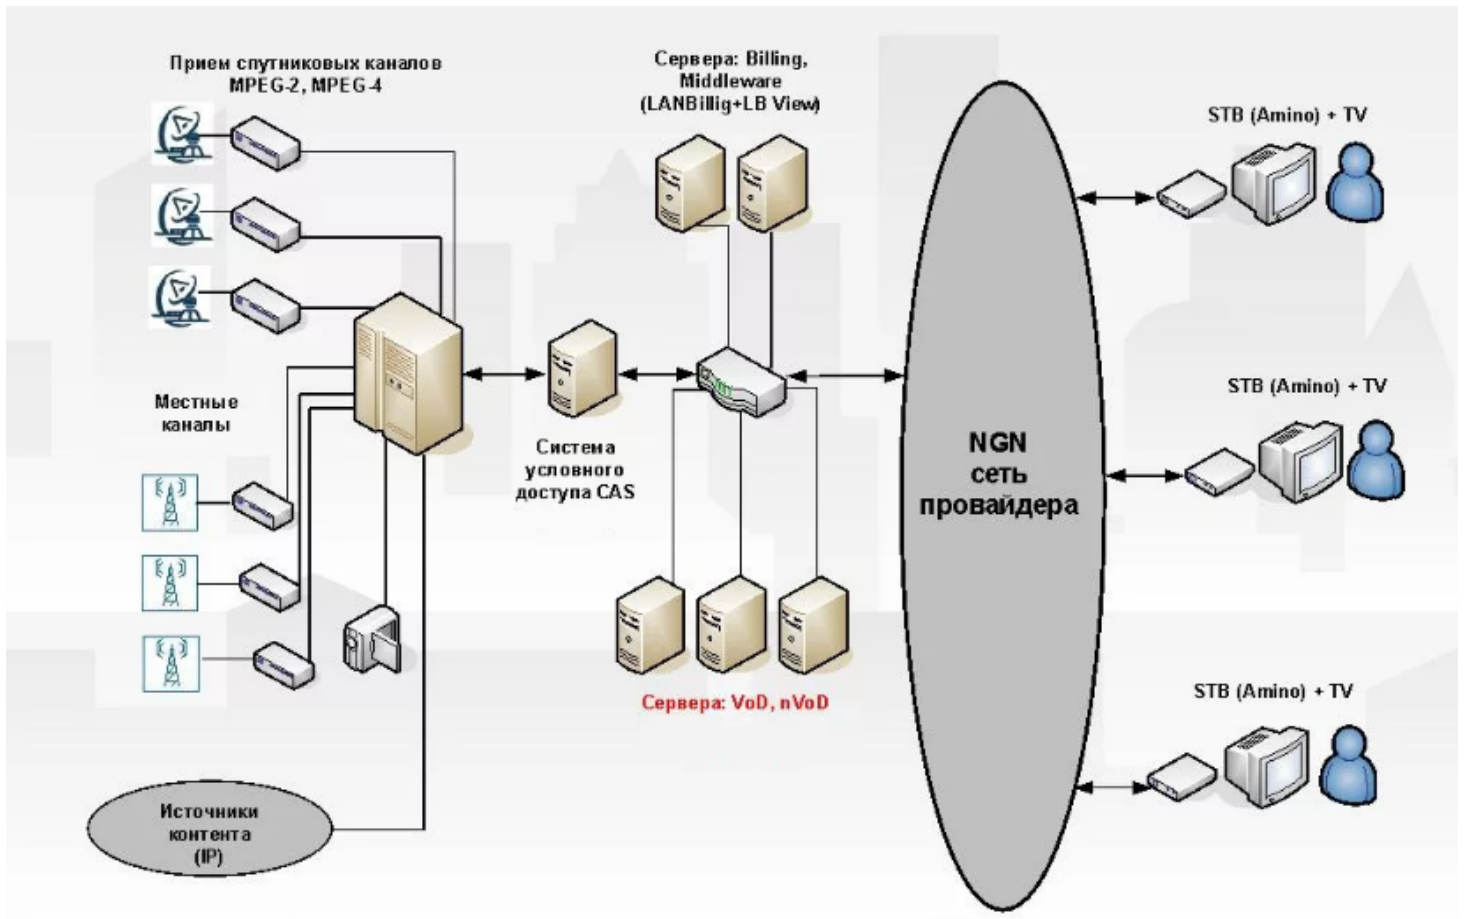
Прием спутниковых каналов MPEG-2, MPEG-4

Сервера: Billing, Middleware (LANBillig+LB View)

STB (Amino) + TV

Местные каналы

Система условного доступа CAS

NGN сеть провайдера

STB (Amino) + TV

Сервера: VoD, nVoD

STB (Amino) + TV

Источники контента (IP)